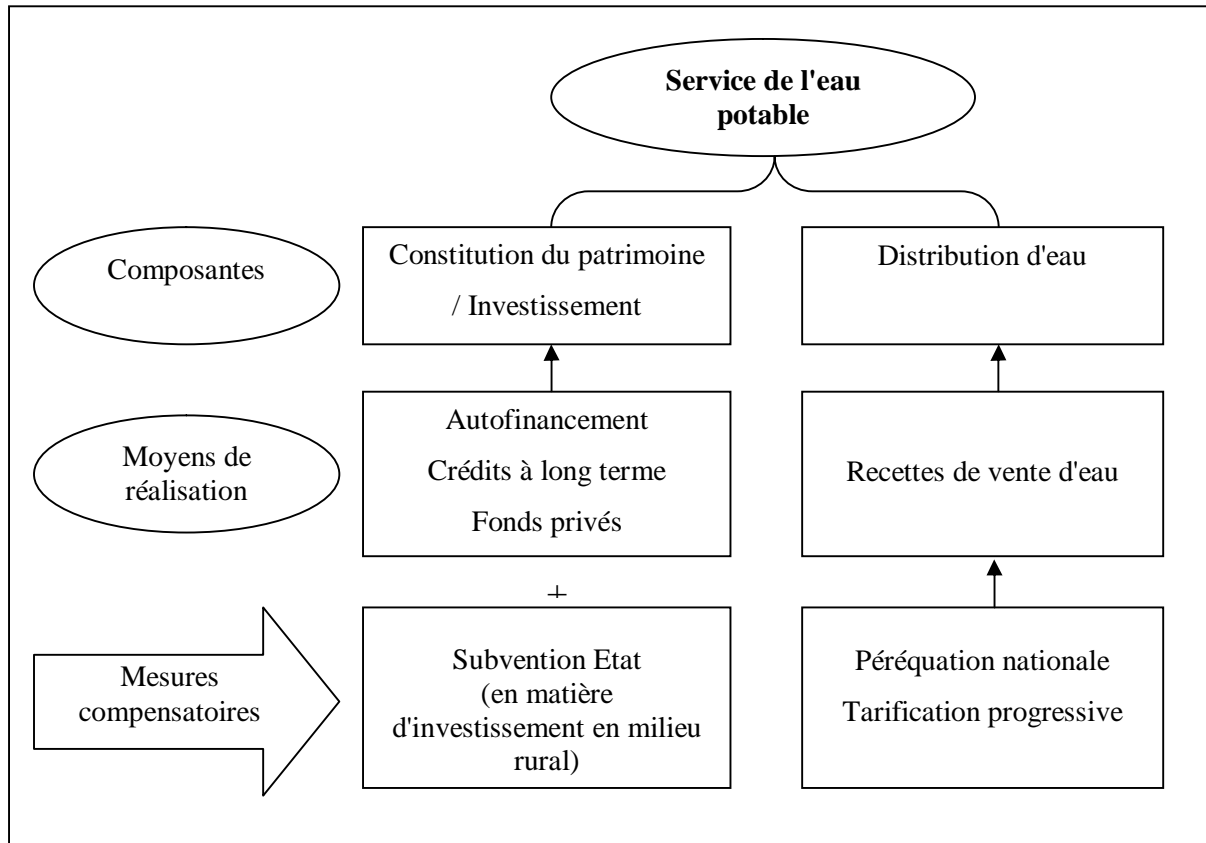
Service de l'eau potable

Composantes

Constitution du patrimoine / Investissement

Distribution d'eau

Moyens de réalisation

Autofinancement
Crédits à long terme
Fonds privés

Recettes de vente d'eau

+

Mesures compensatoires

Subvention Etat (en matière d'investissement en milieu rural)

Péréquation nationale
Tarification progressive